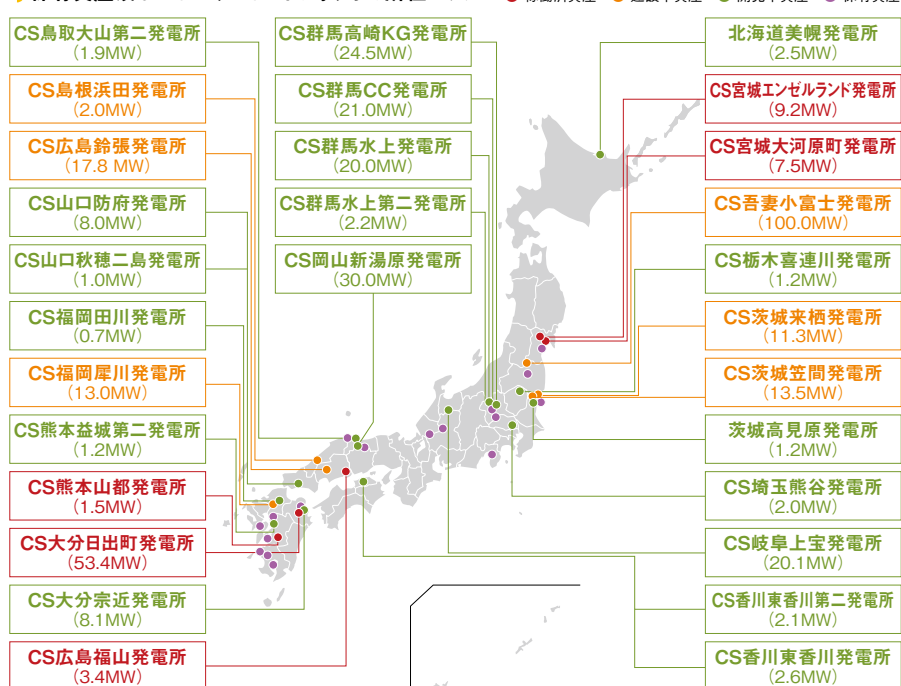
CS鳥取大山第二発電所
(1.9MW)

CS島根浜田発電所
(2.0MW)

CS広島鈴張発電所
(17.8 MW)

CS山口防府発電所
(8.0MW)

CS山口秋穂二島発電所
(1.0MW)

CS福岡田川発電所
(0.7MW)

CS福岡犀川発電所
(13.0MW)

CS熊本益城第二発電所
(1.2MW)

CS熊本山都発電所
(1.5MW)

CS大分日出町発電所
(53.4MW)

CS大分宗近発電所
(8.1MW)

CS広島福山発電所
(3.4MW)

CS群馬高崎KG発電所
(24.5MW)

CS群馬CC発電所
(21.0MW)

CS群馬水上発電所
(20.0MW)

CS群馬水上第二発電所
(2.2MW)

CS岡山新湯原発電所
(30.0MW)

北海道美幌発電所
(2.5MW)

CS宮城エンゼルランド発電所
(9.2MW)

CS宮城大河原町発電所
(7.5MW)

CS吾妻小富士発電所
(100.0MW)

CS栃木喜連川発電所
(1.2MW)

CS茨城来栖発電所
(11.3MW)

CS茨城笠間発電所
(13.5MW)

茨城高見原発電所
(1.2MW)

CS埼玉熊谷発電所
(2.0MW)

CS岐阜上宝発電所
(20.1MW)

CS香川東香川第二発電所
(2.1MW)

CS香川東香川発電所
(2.6MW)